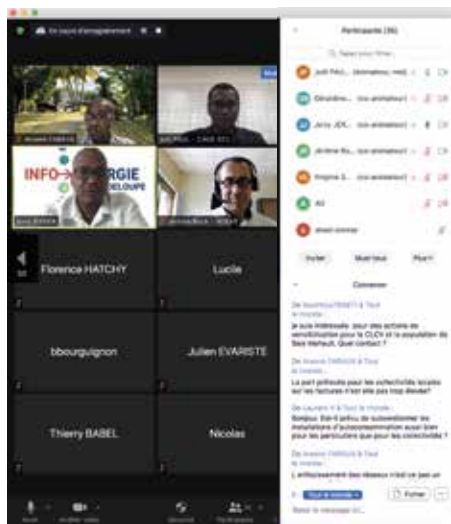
En cours d'enregistrement

INFO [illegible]ERGIE
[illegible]DELOUPE

Florence HATCHY

Lucile

bbourguignon

Julien EVARISTE

Thierry BABEL

Nicolas

Participants (36)

Judi Fél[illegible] (Animateur, moi)

Géraldine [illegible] (co-animateur)

Jerry JEN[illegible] (co-animateur)

Jérôme Ro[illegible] (co-animateur)

Virginie S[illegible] (co-animateur)

AG

alizée roman

Inviter

Muet tous

Plus

Converser

De Ascension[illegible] à Tout le monde :

Je suis intéressée pour des actions de sensibilisation pour le CLCV et la population de Baie Mahault. Quel contact ?

De Arsène FARGUE à Tout le monde :

La part prélevée pour les collectivités locales sur les factures n'est elle pas trop élevée?

De Laurent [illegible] à Tout le monde :

Bonjour. Est-il prévu de subventionner les installations d'autoconsommation aussi bien pour les particuliers que pour les collectivités ?

De Arsène FARGUE à Tout le monde :

L'enfouissement des réseaux n'est ce pas un

Tout le monde

Fichier

Saisir le message ici...